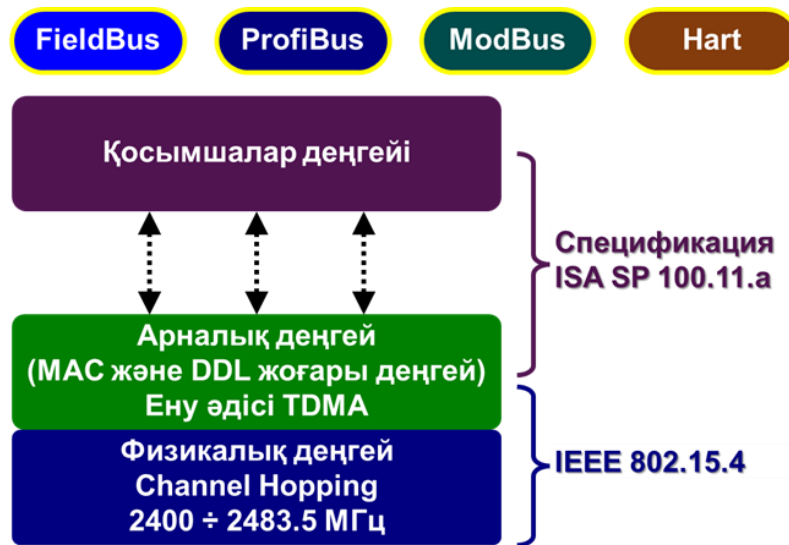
FieldBus

ProfiBus

ModBus

Hart

Қосымшалар деңгейі

Спецификация ISA SP 100.11.a

Арналық деңгей
(MAC және DDL жоғары деңгей)
Ену әдісі TDMA

Физикалық деңгей
Channel Hopping
2400 ÷ 2483.5 МГц

IEEE 802.15.4